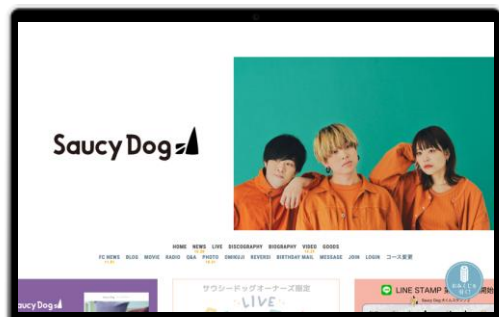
Saucy Dog

HOME NEWS LIVE DISCOGRAPHY BIOGRAPHY VIDEO GOODS
FC NEWS BLOG MOVIE RADIO Q&A PHOTO OMIKUJI REVERIO BIRTHDAY MAIL MESSAGE JOIN LOGIN コース変更

Saucy Dog

サウシードッグオーナーズ限定
LIVE

LINE STAMP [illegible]
Saucy Dog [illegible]

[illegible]